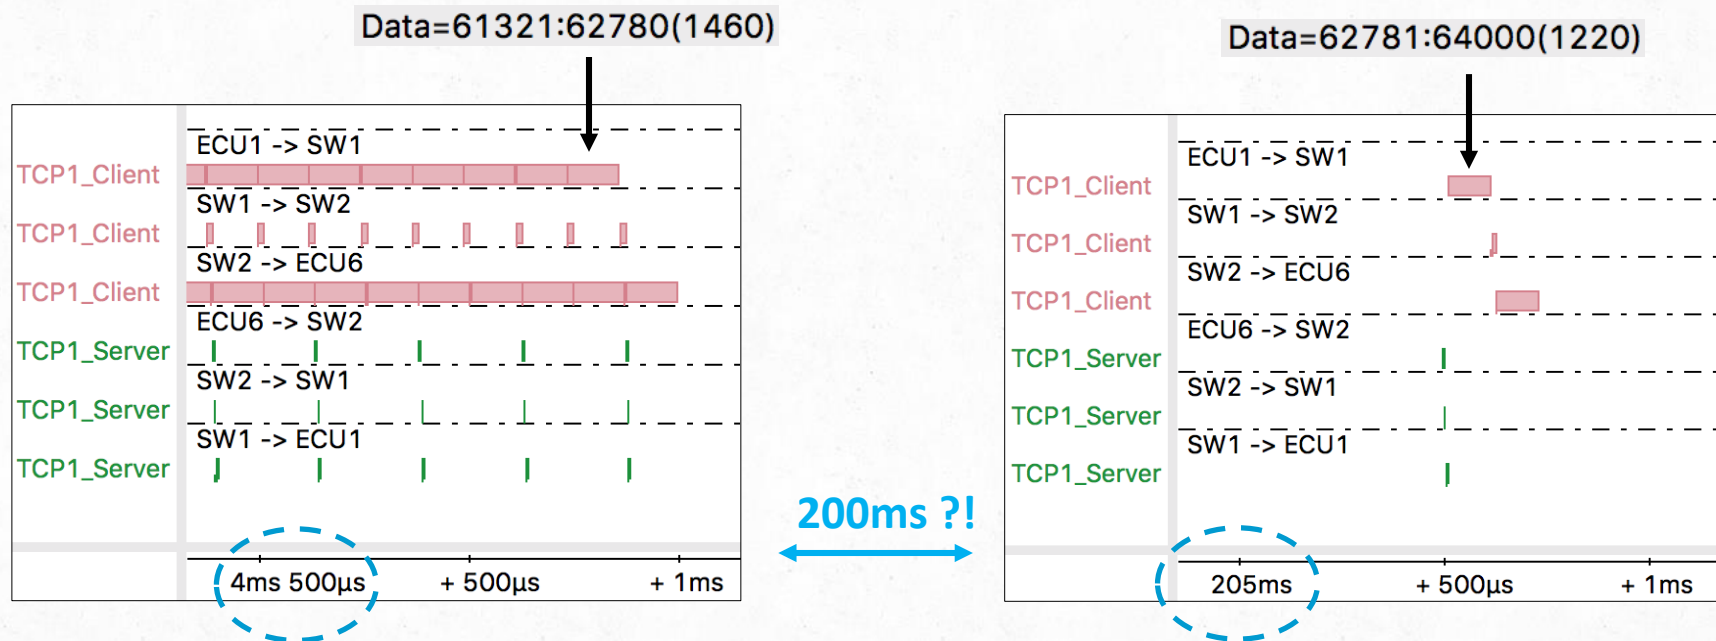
Data=61321:62780(1460)

TCP1_Client
ECU1 -> SW1
TCP1_Client
SW1 -> SW2
TCP1_Client
SW2 -> ECU6
TCP1_Server
ECU6 -> SW2
TCP1_Server
SW2 -> SW1
TCP1_Server
SW1 -> ECU1

4ms 500µs
+ 500µs
+ 1ms

200ms ?!

Data=62781:64000(1220)

TCP1_Client
ECU1 -> SW1
TCP1_Client
SW1 -> SW2
TCP1_Client
SW2 -> ECU6
TCP1_Server
ECU6 -> SW2
TCP1_Server
SW2 -> SW1
TCP1_Server
SW1 -> ECU1

205ms
+ 500µs
+ 1ms